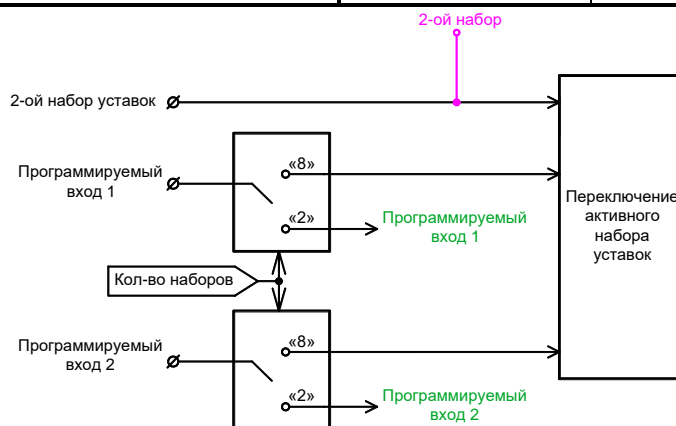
2-ой набор

2-ой набор уставок

Программируемый вход 1

«8»

«2»

Программируемый вход 1

Переключение активного набора уставок

Кол-во наборов

Программируемый вход 2

«8»

«2»

Программируемый вход 2